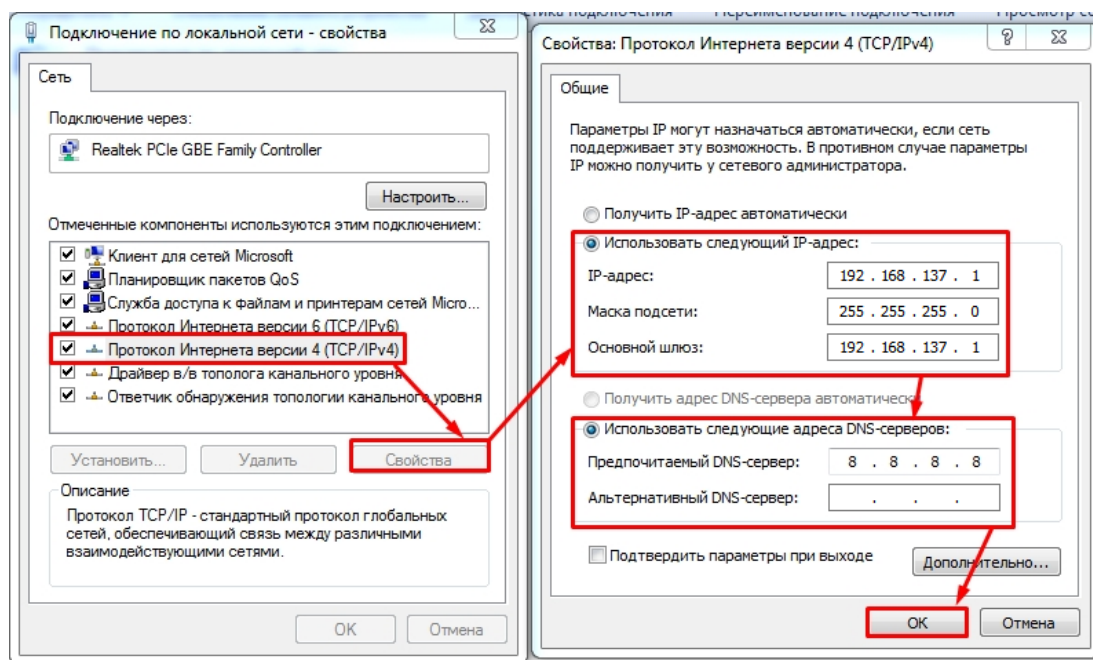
Подключение по локальной сети - свойства

Сеть

Подключение через:

Realtek PCIe GBE Family Controller

Настроить...

Отмеченные компоненты используются этим подключением:

Клиент для сетей Microsoft
Планировщик пакетов QoS
Служба доступа к файлам и принтерам сетей Micro...
Протокол Интернета версии 6 (TCP/IPv6)
Протокол Интернета версии 4 (TCP/IPv4)
Драйвер в/в тополога канального уровня
Ответчик обнаружения топологии канального уровня

Установить... Удалить Свойства

Описание
Протокол TCP/IP - стандартный протокол глобальных сетей, обеспечивающий связь между различными взаимодействующими сетями.

OK Отмена

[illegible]тика подключения Переименование подключения Просмотр с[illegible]

Свойства: Протокол Интернета версии 4 (TCP/IPv4)

Общие

Параметры IP могут назначаться автоматически, если сеть поддерживает эту возможность. В противном случае параметры IP можно получить у сетевого администратора.

Получить IP-адрес автоматически
Использовать следующий IP-адрес:
IP-адрес: 192 . 168 . 137 . 1
Маска подсети: 255 . 255 . 255 . 0
Основной шлюз: 192 . 168 . 137 . 1

Получить адрес DNS-сервера автоматически
Использовать следующие адреса DNS-серверов:
Предпочитаемый DNS-сервер: 8 . 8 . 8 . 8
Альтернативный DNS-сервер: . . .

Подтвердить параметры при выходе

Дополнительно...

OK Отмена